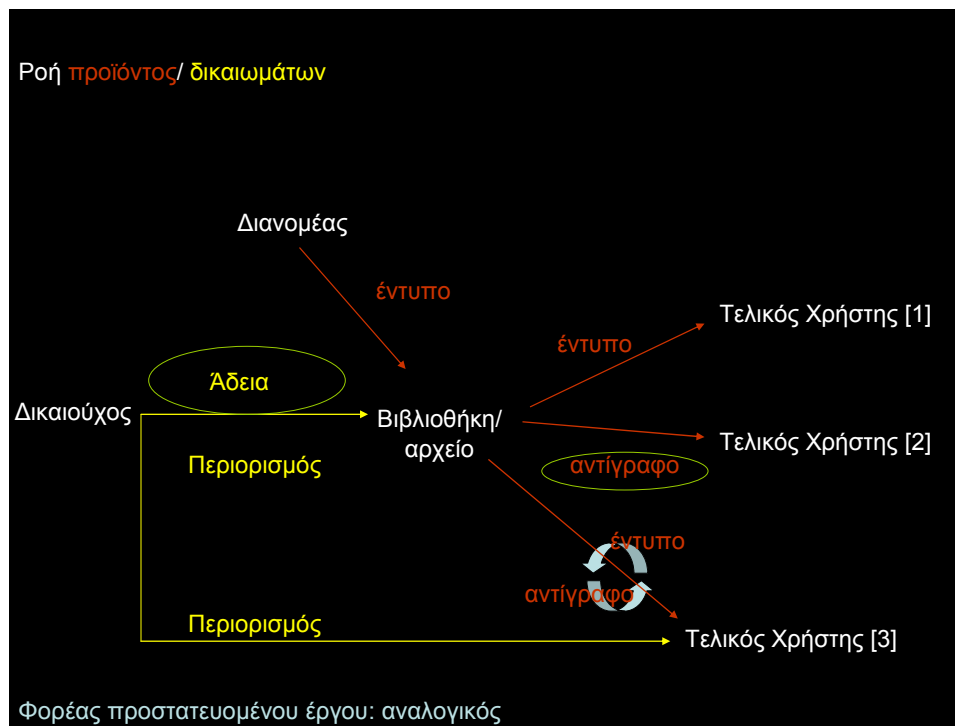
Ροή προϊόντος/ δικαιωμάτων

Διανομέας

έντυπο

Τελικός Χρήστης [1]

έντυπο

Άδεια

Δικαιούχος

Βιβλιοθήκη/ αρχείο

Τελικός Χρήστης [2]

Περιορισμός

αντίγραφο

έντυπο

αντίγραφο

Περιορισμός

Τελικός Χρήστης [3]

Φορέας προστατευομένου έργου: αναλογικός